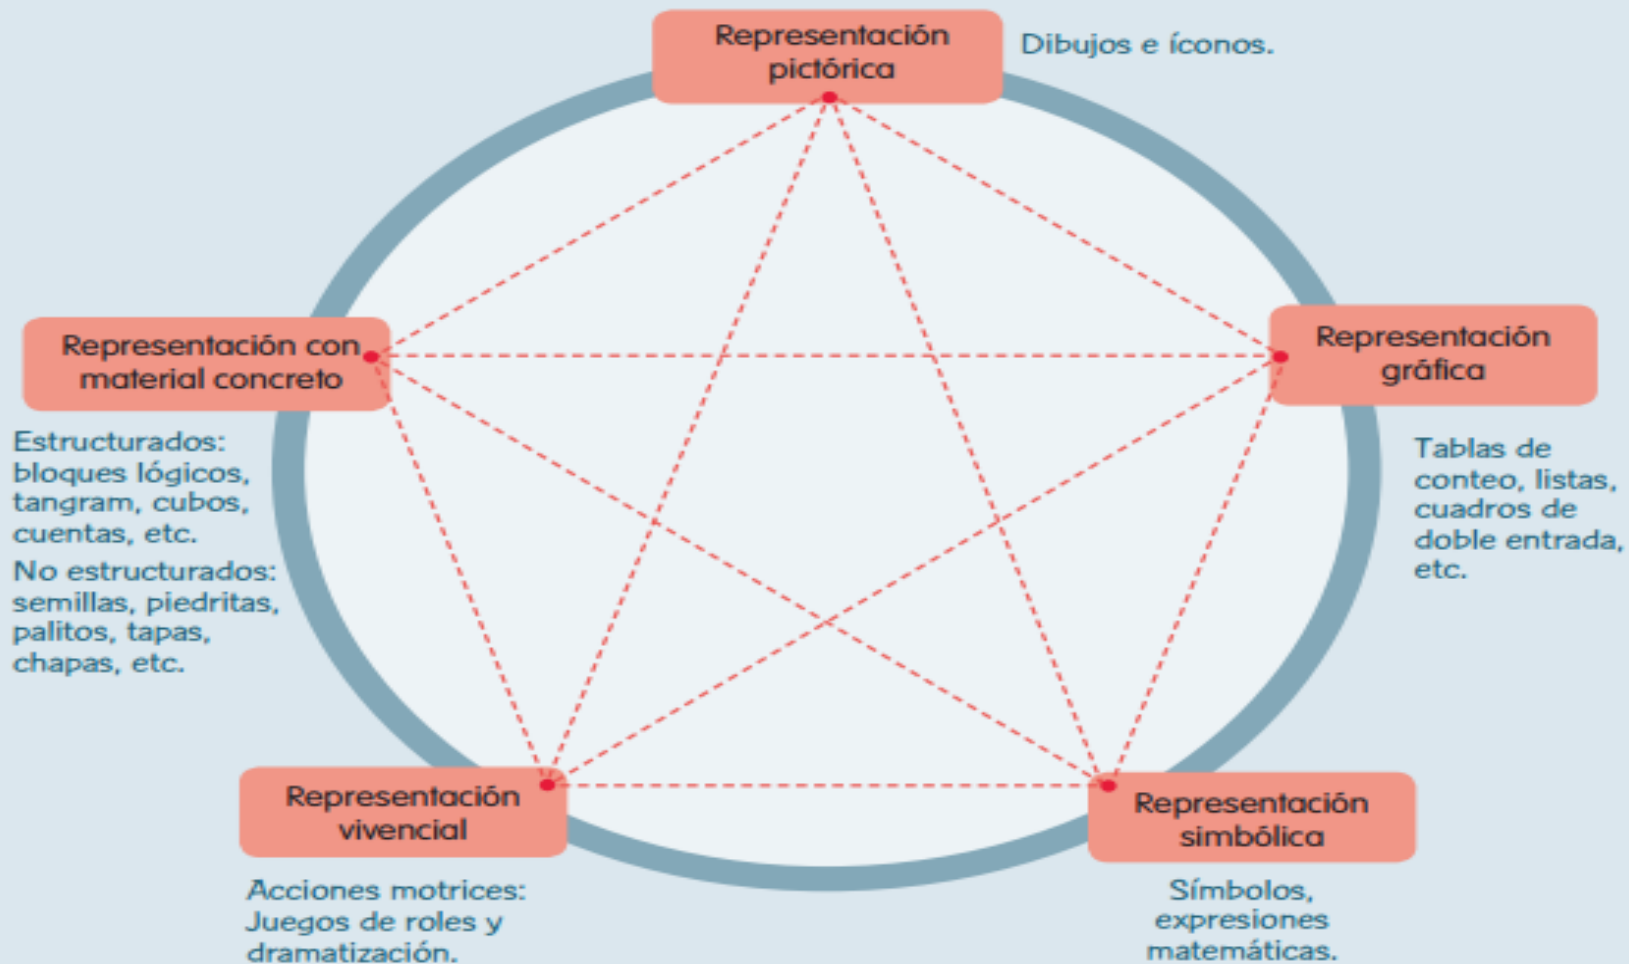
Representación pictórica

Dibujos e íconos.

Representación con material concreto

Representación gráfica

Estructurados: bloques lógicos, tangram, cubos, cuentas, etc.

No estructurados: semillas, piedritas, palitos, tapas, chapas, etc.

Tablas de conteo, listas, cuadros de doble entrada, etc.

Representación vivencial

Representación simbólica

Acciones motrices: Juegos de roles y dramatización.

Símbolos, expresiones matemáticas.